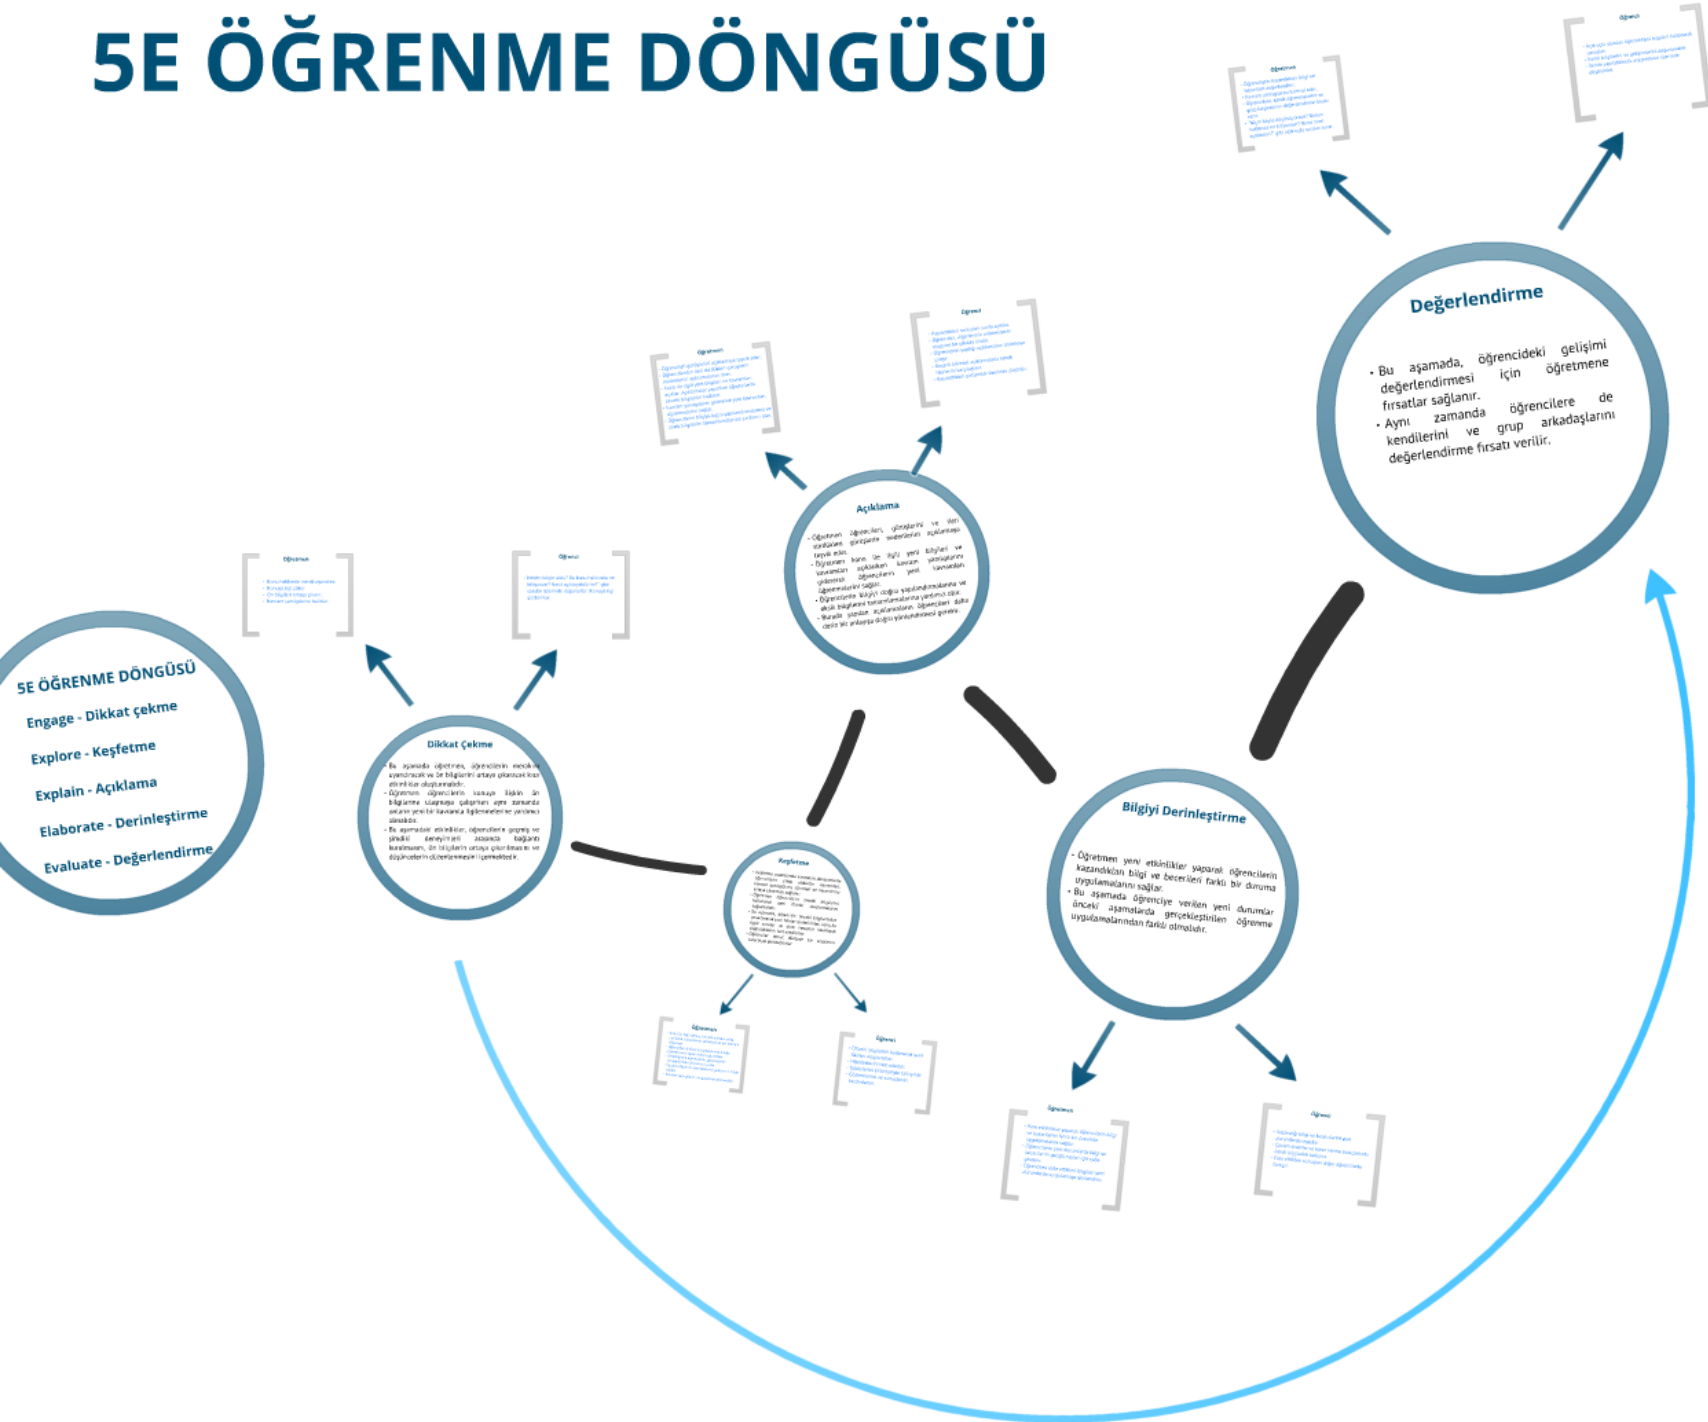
5E ÖĞRENME DÖNGÜSÜ

5E ÖĞRENME DÖNGÜSÜ

Engage - Dikkat çekme

Explore - Keşfetme

Explain - Açıklama

Elaborate - Derinleştirme

Evaluate - Değerlendirme

Dikkat Çekme

- Bu aşamada öğretmen, öğrencilerin merakını uyandıracak ve ön bilgilerini ortaya çıkaracak kısa etkinlikler oluşturmalıdır.
- Öğretmen öğrencilerin konuya ilişkin ön bilgilerine ulaşmaya çalışırken aynı zamanda onların yeni bir kavramla ilgilenmelerine yardımcı olmalıdır.
- Bu aşamadaki etkinlikler, öğrencilerin geçmiş ve şimdiki deneyimleri arasında bağlantı kurulmasını, ön bilgilerin ortaya çıkarılmasını ve düşüncelerin düzenlenmesini içermektedir.

Öğretmen

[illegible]

Öğrenci

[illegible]

Keşfetme

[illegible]

Öğretmen

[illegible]

Öğrenci

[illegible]

Açıklama

- Öğretmen öğrencileri, gözlemlerini ve veri analizlerini görüşlerini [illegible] açıklamaya teşvik eder.
- Öğretmen hem ön bilgi yeni bilgileri ve kavramları açıklarken kavram yanılgılarını gidermesi öğrencilerin yeni kavramları öğrenmelerini sağlar.
- Öğretmenin bilgiyi doğru yapılandırmalarına ve eksik bilgilerini tamamlamalarına yardımcı olur.
- Burada yapılan açıklamalarla öğrencileri daha derin bir anlayışa doğru yönlendirmesi gerekir.

Öğretmen

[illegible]

Öğrenci

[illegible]

Bilgiyi Derinleştirme

- Öğretmen yeni etkinlikler yaparak öğrencilerin kazandıkları bilgi ve becerileri farklı bir durumda uygulamalarını sağlar.
- Bu aşamada öğrenciye verilen yeni durumlar önceki aşamalarda gerçekleştirilen öğrenme uygulamalarından farklı olmalıdır.

Öğretmen

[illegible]

Öğrenci

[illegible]

Değerlendirme

- Bu aşamada, öğrencideki gelişimi değerlendirmesi için öğretmene fırsatlar sağlanır.
- Aynı zamanda öğrencilere de kendilerini ve grup arkadaşlarını değerlendirme fırsatı verilir.

Öğretmen

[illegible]

Öğrenci

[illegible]